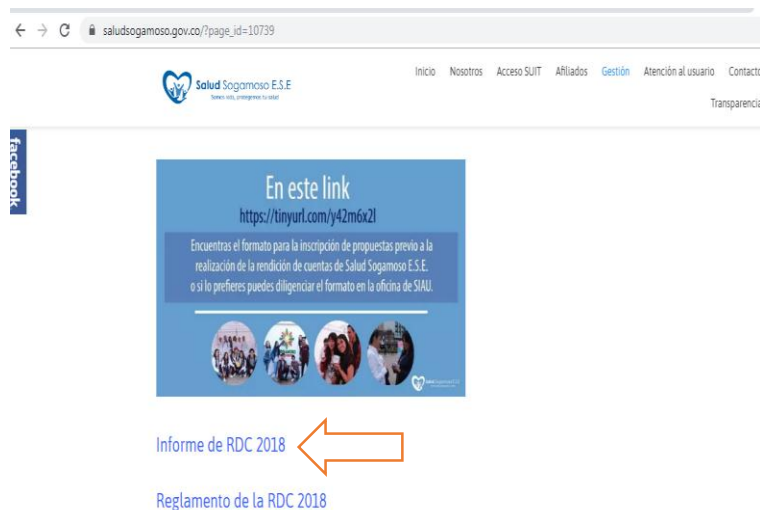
saludsogamoso.gov.co/?page_id=10739

Salud Sogamoso E.S.E
Somos vida, protegemos tu salud

Inicio Nosotros Acceso SUIT Afiliados Gestión Atención al usuario Contacto
Transparencia

facebook

En este link
https://tinyurl.com/y42m6x2l

Encuentras el formato para la inscripción de propuestas previo a la realización de la rendición de cuentas de Salud Sogamoso E.S.E. o si lo prefieres puedes diligenciar el formato en la oficina de SIAU.

Salud Sogamoso E.S.E

Informe de RDC 2018

Reglamento de la RDC 2018